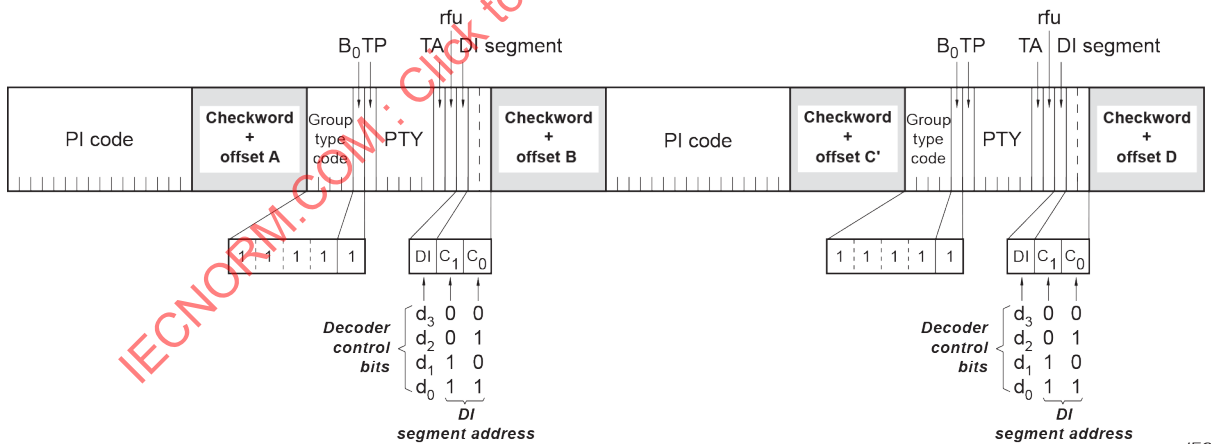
IECNORM.COM : Click to

rfu

$B_0$ TP

TA

DI segment

PI code

Checkword + offset A

Group type code

PTY

Checkword + offset B

1 1 1 1 1

DI $C_1$ $C_0$

Decoder control bits

$d_3$ 0 0
$d_2$ 0 1
$d_1$ 1 0
$d_0$ 1 1

DI segment address

rfu

$B_0$ TP

TA

DI segment

PI code

Checkword + offset C'

Group type code

PTY

Checkword + offset D

1 1 1 1 1

DI $C_1$ $C_0$

Decoder control bits

$d_3$ 0 0
$d_2$ 0 1
$d_1$ 1 0
$d_0$ 1 1

DI segment address

IEC